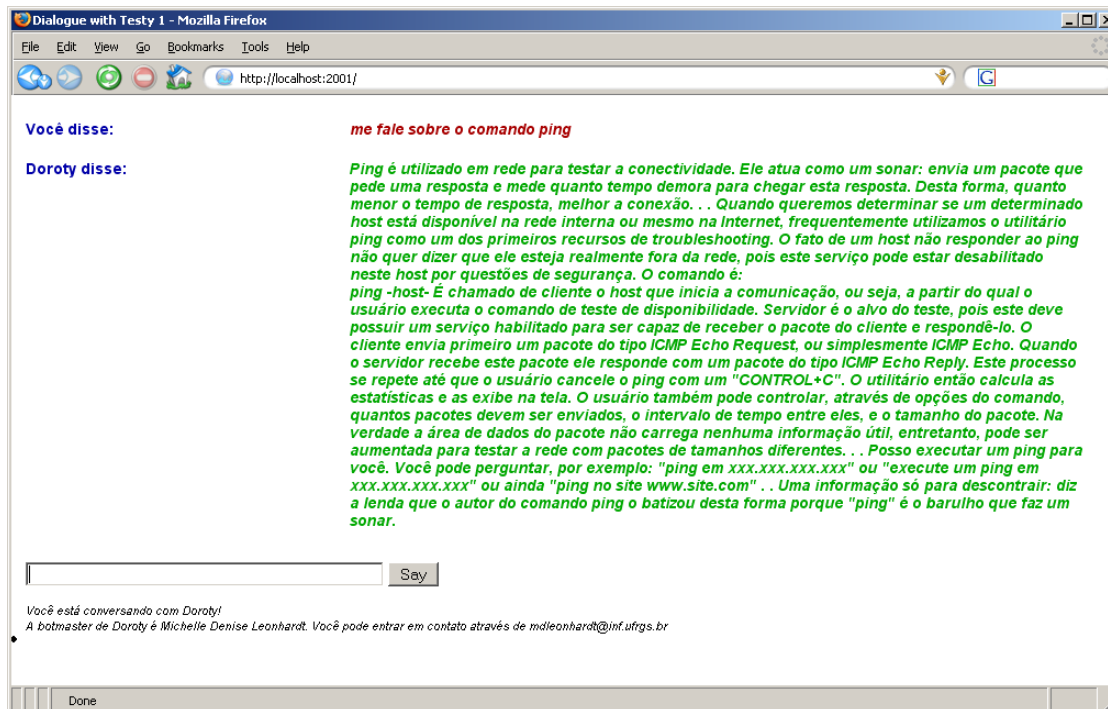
Dialogue with Testy 1 - Mozilla Firefox

File Edit View Go Bookmarks Tools Help

http://localhost:2001/

Você disse: me fale sobre o comando ping

Doroty disse: Ping é utilizado em rede para testar a conectividade. Ele atua como um sonar: envia um pacote que pede uma resposta e mede quanto tempo demora para chegar esta resposta. Desta forma, quanto menor o tempo de resposta, melhor a conexão. . . Quando queremos determinar se um determinado host está disponível na rede interna ou mesmo na Internet, frequentemente utilizamos o utilitário ping como um dos primeiros recursos de troubleshooting. O fato de um host não responder ao ping não quer dizer que ele esteja realmente fora da rede, pois este serviço pode estar desabilitado neste host por questões de segurança. O comando é:
ping -host- É chamado de cliente o host que inicia a comunicação, ou seja, a partir do qual o usuário executa o comando de teste de disponibilidade. Servidor é o alvo do teste, pois este deve possuir um serviço habilitado para ser capaz de receber o pacote do cliente e respondê-lo. O cliente envia primeiro um pacote do tipo ICMP Echo Request, ou simplesmente ICMP Echo. Quando o servidor recebe este pacote ele responde com um pacote do tipo ICMP Echo Reply. Este processo se repete até que o usuário cancele o ping com um "CONTROL+C". O utilitário então calcula as estatísticas e as exibe na tela. O usuário também pode controlar, através de opções do comando, quantos pacotes devem ser enviados, o intervalo de tempo entre eles, e o tamanho do pacote. Na verdade a área de dados do pacote não carrega nenhuma informação útil, entretanto, pode ser aumentada para testar a rede com pacotes de tamanhos diferentes. . . Posso executar um ping para você. Você pode perguntar, por exemplo: "ping em xxx.xxx.xxx.xxx" ou "execute um ping em xxx.xxx.xxx.xxx" ou ainda "ping no site www.site.com" . . Uma informação só para descontrair: diz a lenda que o autor do comando ping o batizou desta forma porque "ping" é o barulho que faz um sonar.

Say

Você está conversando com Doroty!
A botmaster de Doroty é Michelle Denise Leonhardt. Você pode entrar em contato através de mdleonhardt@inf.ufrgs.br

Done